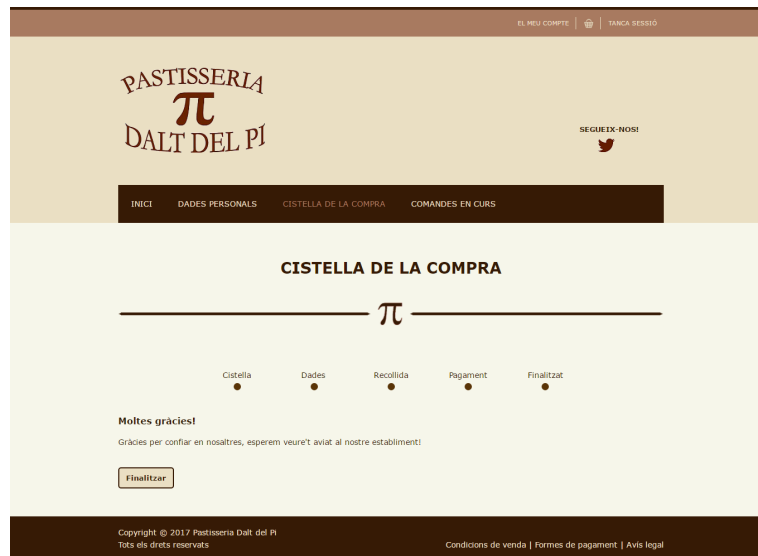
EL MEU COMPTE | TANCA SESSIÓ

PASTISSERIA
$\pi$
DALT DEL PI

SEGUEIX-NOS!

INICI DADES PERSONALS CISTELLA DE LA COMPRA COMANDES EN CURS

CISTELLA DE LA COMPRA

$\pi$

Cistella Dades Recollida Pagament Finalitzat

Moltes gràcies!

Gràcies per confiar en nosaltres, esperem veure't aviat al nostre establiment!

Finalitzar

Copyright © 2017 Pastisseria Dalt del Pi
Tots els drets reservats

Condicions de venda | Formes de pagament | Avís legal